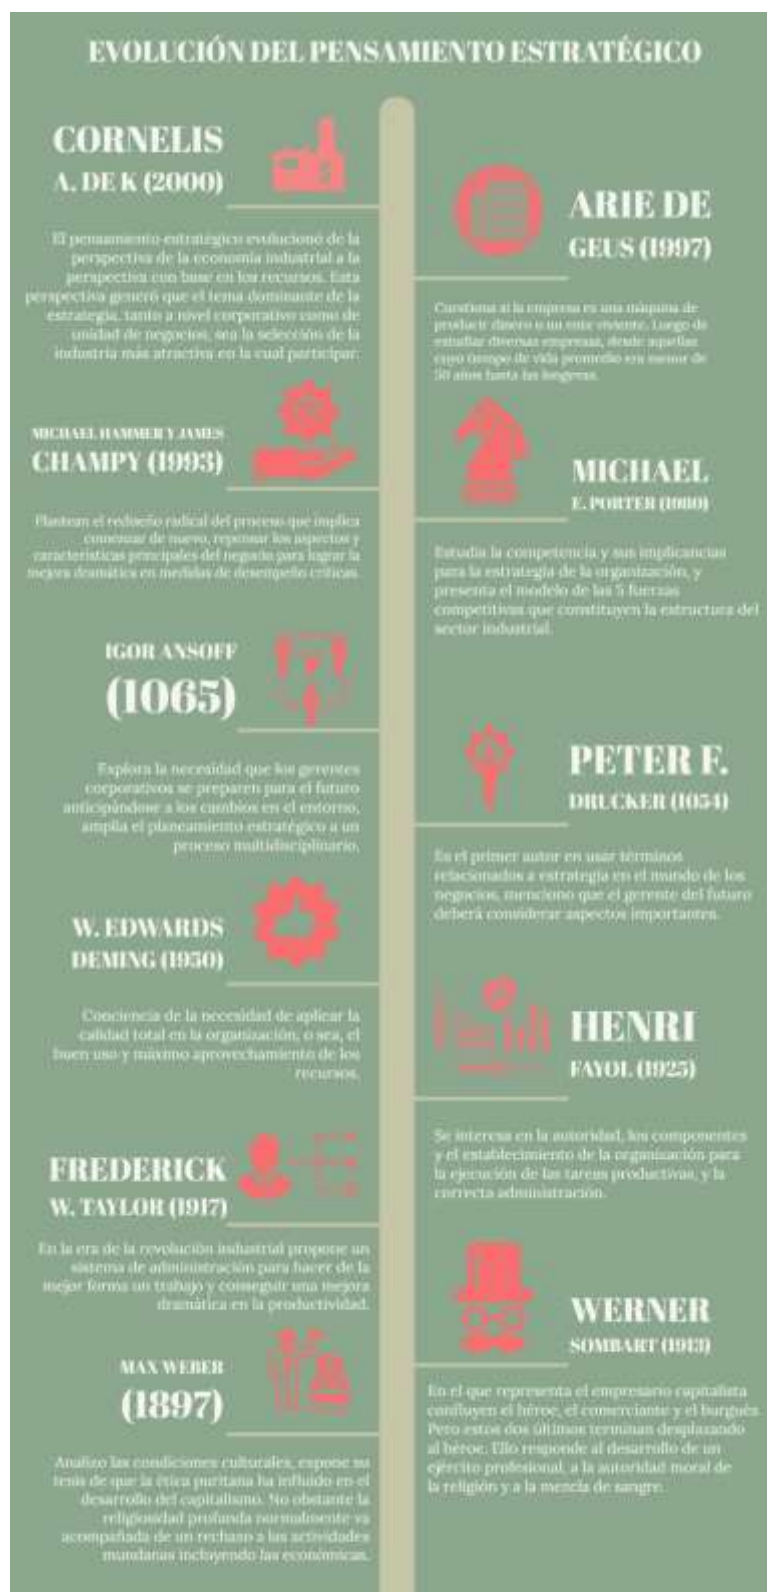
EVOLUCIÓN DEL PENSAMIENTO ESTRATÉGICO

CORNELIS
A. DE K (2000)

El pensamiento estratégico evolucionó de la perspectiva de la economía industrial a la perspectiva con base en los recursos. Esta perspectiva generó que el tema dominante de la estrategia, tanto a nivel corporativo como de unidad de negocios, sea la selección de la industria más atractiva en la cual participar.

ARIE DE
GEUS (1997)

Cuestiona si la empresa es una máquina de producir dinero o un ente viviente. Luego de estudiar diversas empresas, desde aquellas cuyo tiempo de vida promedio era menor de 50 años hasta las longevas.

MICHAEL HAMMER Y JAMES
CHAMPY (1993)

Plantean el rediseño radical del proceso que implica comenzar de nuevo, repensar los aspectos y características principales del negocio para lograr la mejora dramática en medidas de desempeño críticas.

MICHAEL
E. PORTER (1980)

Estudia la competencia y sus implicancias para la estrategia de la organización, y presenta el modelo de las 5 fuerzas competitivas que constituyen la estructura del sector industrial.

IGOR ANSOFF
(1065)

Explora la necesidad que los gerentes corporativos se preparen para el futuro anticipándose a los cambios en el entorno, amplía el planeamiento estratégico a un proceso multidisciplinario.

PETER F.
DRUCKER (1054)

Es el primer autor en usar términos relacionados a estrategia en el mundo de los negocios, menciono que el gerente del futuro deberá considerar aspectos importantes.

W. EDWARDS
DEMING (1950)

Conciencia de la necesidad de aplicar la calidad total en la organización, o sea, el buen uso y máximo aprovechamiento de los recursos.

HENRI
FAYOL (1925)

Se interesa en la autoridad, los componentes y el establecimiento de la organización para la ejecución de las tareas productivas, y la correcta administración.

FREDERICK
W. TAYLOR (1917)

En la era de la revolución industrial propone un sistema de administración para hacer de la mejor forma un trabajo y conseguir una mejora dramática en la productividad.

WERNER
SOMBART (1913)

En el que representa el empresario capitalista confluyen el héroe, el comerciante y el burgués. Pero estos dos últimos terminan desplazando al héroe. Ello responde al desarrollo de un ejército profesional, a la autoridad moral de la religión y a la mezcla de sangre.

MAX WEBER
(1897)

Analizo las condiciones culturales, expone su tesis de que la ética puritana ha influido en el desarrollo del capitalismo. No obstante la religiosidad profunda normalmente va acompañada de un rechazo a las actividades mundanas incluyendo las económicas.